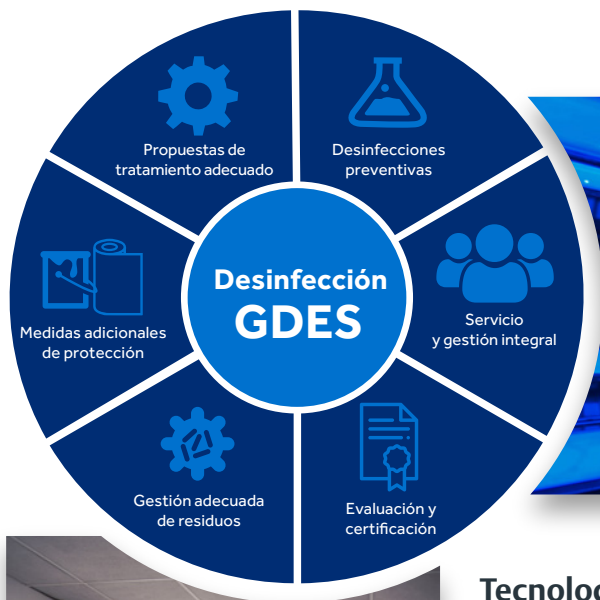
Propuestas de tratamiento adecuado

Desinfecciones preventivas

Servicio y gestión integral

Evaluación y certificación

Gestión adecuada de residuos

Medidas adicionales de protección

Desinfección GDES

Tecnolo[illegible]